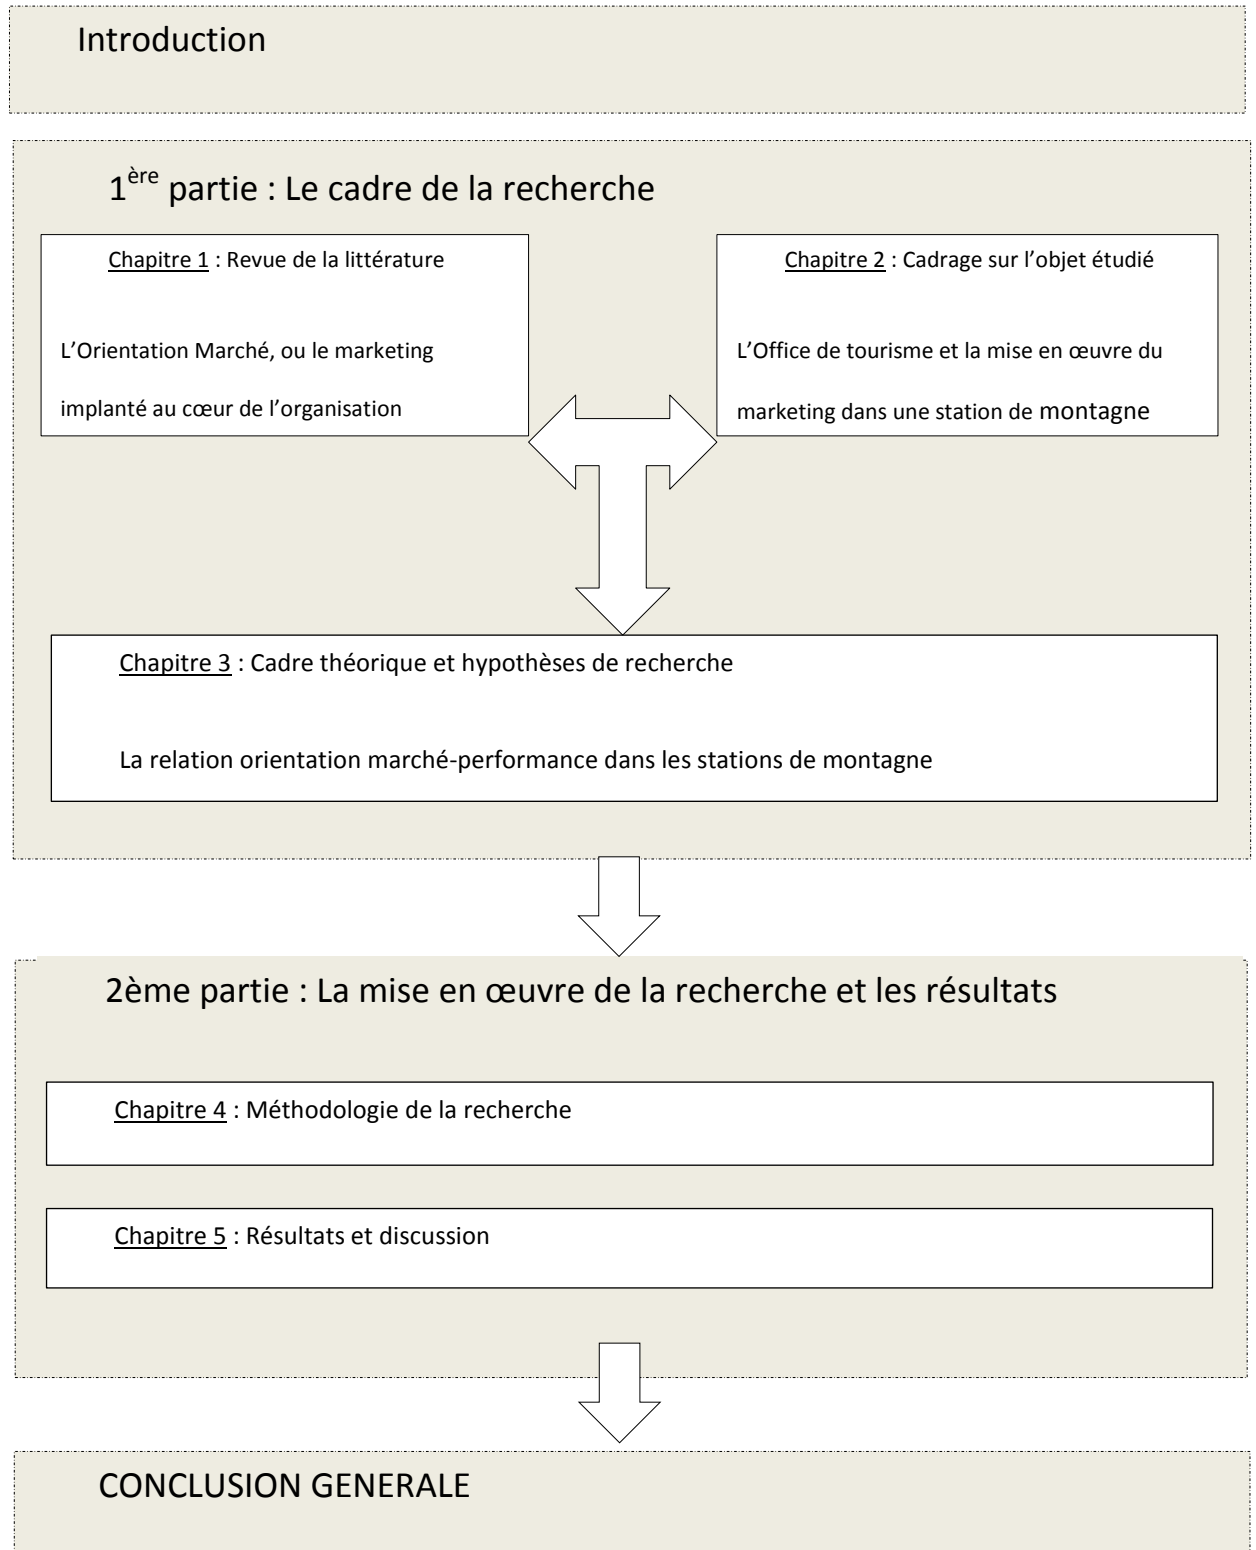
Introduction

1$^{ère}$ partie : Le cadre de la recherche

Chapitre 1 : Revue de la littérature

L'Orientation Marché, ou le marketing implanté au cœur de l'organisation

Chapitre 2 : Cadrage sur l'objet étudié

L'Office de tourisme et la mise en œuvre du marketing dans une station de montagne

Chapitre 3 : Cadre théorique et hypothèses de recherche

La relation orientation marché-performance dans les stations de montagne

2ème partie : La mise en œuvre de la recherche et les résultats

Chapitre 4 : Méthodologie de la recherche

Chapitre 5 : Résultats et discussion

CONCLUSION GENERALE